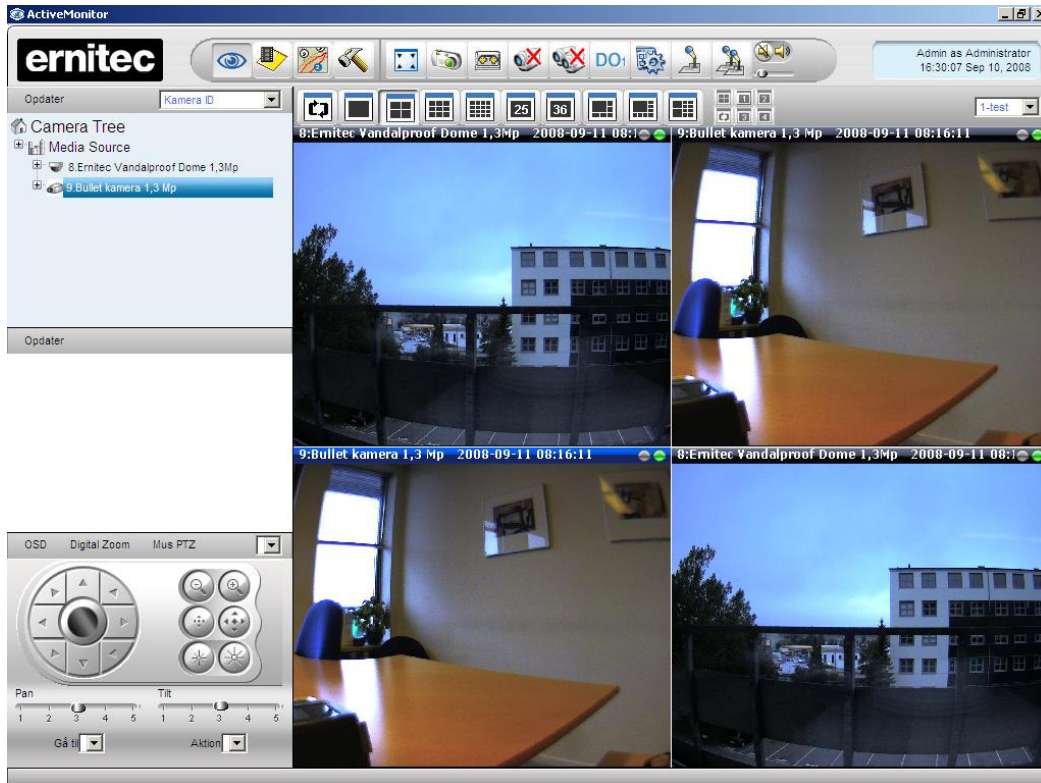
ActiveMonitor

ernitec

DO1

Admin as Administrator
16:30:07 Sep 10, 2008

Opdater

Kamera ID

Camera Tree

Media Source

8.Ernitec Vandalproof Dome 1,3Mp

9.Bullet kamera 1,3 Mp

25

36

1-test

8:Ernitec Vandalproof Dome 1,3Mp 2008-09-11 08:1

9:Bullet kamera 1,3 Mp 2008-09-11 08:16:11

9:Bullet kamera 1,3 Mp 2008-09-11 08:16:11

8:Ernitec Vandalproof Dome 1,3Mp 2008-09-11 08:1

Opdater

OSD Digital Zoom Mus PTZ

Pan

1 2 3 4 5

Tilt

1 2 3 4 5

Gå til

Aktion